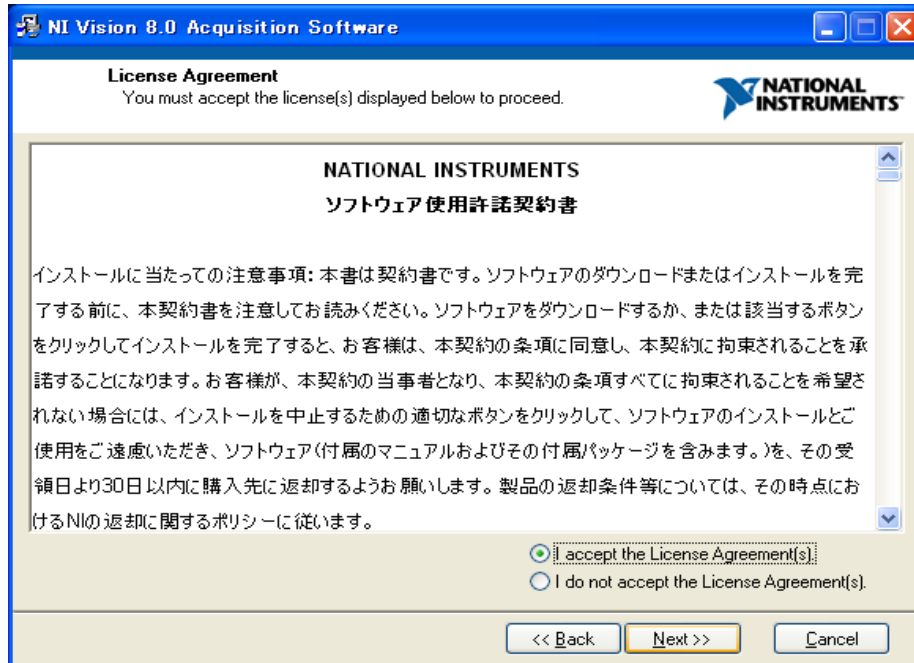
NI Vision 8.0 Acquisition Software

License Agreement
You must accept the license(s) displayed below to proceed.

NATIONAL INSTRUMENTS

NATIONAL INSTRUMENTS
ソフトウェア使用許諾契約書

インストールに当たっての注意事項: 本書は契約書です。ソフトウェアのダウンロードまたはインストールを完了する前に、本契約書を注意してお読みください。ソフトウェアをダウンロードするか、または該当するボタンをクリックしてインストールを完了すると、お客様は、本契約の条項に同意し、本契約に拘束されることを承諾することになります。お客様が、本契約の当事者となり、本契約の条項すべてに拘束されることを希望されない場合には、インストールを中止するための適切なボタンをクリックして、ソフトウェアのインストールとご使用をご遠慮いただき、ソフトウェア(付属のマニュアルおよびその付属パッケージを含みます。)を、その受領日より30日以内に購入先に返却するようお願いします。製品の返却条件等については、その時点におけるNIの返却に関するポリシーに従います。

I accept the License Agreement(s).
I do not accept the License Agreement(s).

<< Back
Next >>
Cancel